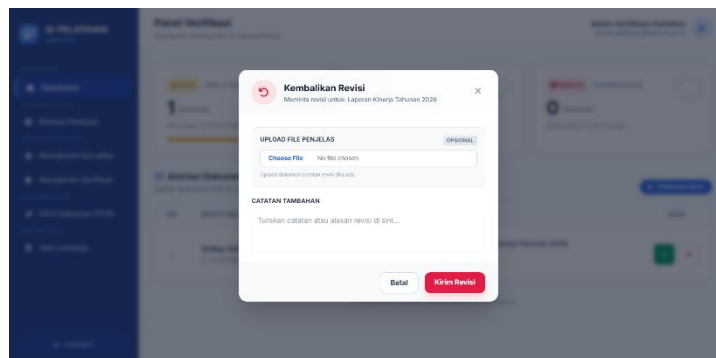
Kembalikan Revisi

Meminta revisi untuk: Laporan Kinerja Tahunan 2026

×

UPLOAD FILE PENJELAS

OPSIONAL

Choose File No file chosen

Upload dokumen contoh revisi jika ada.

CATATAN TAMBAHAN

Tuliskan catatan atau alasan revisi di sini...

Batal

Kirim Revisi